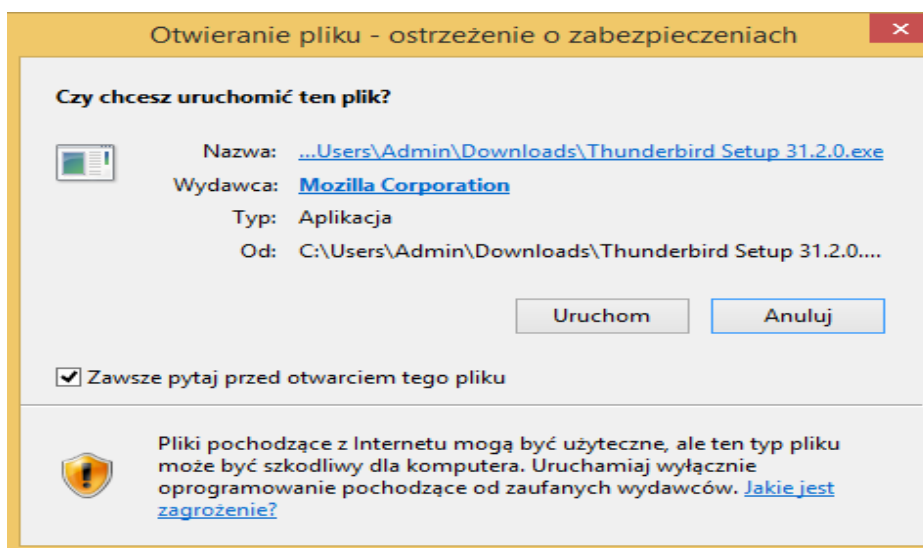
Otwieranie pliku - ostrzeżenie o zabezpieczeniach

Czy chcesz uruchomić ten plik?

Nazwa: ...Users\Admin\Downloads\Thunderbird Setup 31.2.0.exe
Wydawca: Mozilla Corporation
Typ: Aplikacja
Od: C:\Users\Admin\Downloads\Thunderbird Setup 31.2.0....

Uruchom Anuluj

Zawsze pytaj przed otwarciem tego pliku

Pliki pochodzące z Internetu mogą być użyteczne, ale ten typ pliku może być szkodliwy dla komputera. Uruchamiaj wyłącznie oprogramowanie pochodzące od zaufanych wydawców. Jakie jest zagrożenie?